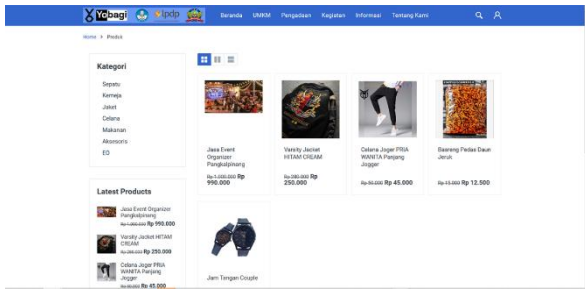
Yobagi ipdp

Beranda UMKM Pengadaan Kegiatan Informasi Tentang Kami

Home > Produk

Kategori

Sepatu
Kemeja
Jaket
Celana
Makanan
Aksesoris
EG

Latest Products

Jasa Event Organizer Pangkalpinang
Rp 1.000.000 Rp 990.000

Varsity Jacket HITAM CREAM
Rp 280.000 Rp 250.000

Celana Jogger PRIA WANITA Panjang Jogger
Rp 50.000 Rp 45.000

Jasa Event Organizer Pangkalpinang
Rp 1.000.000 Rp 990.000

Varsity Jacket HITAM CREAM
Rp 280.000 Rp 250.000

Celana Jogger PRIA WANITA Panjang Jogger
Rp 50.000 Rp 45.000

Basreng Pedas Daun Jeruk
Rp 15.000 Rp 12.500

Jam Tangan Couple